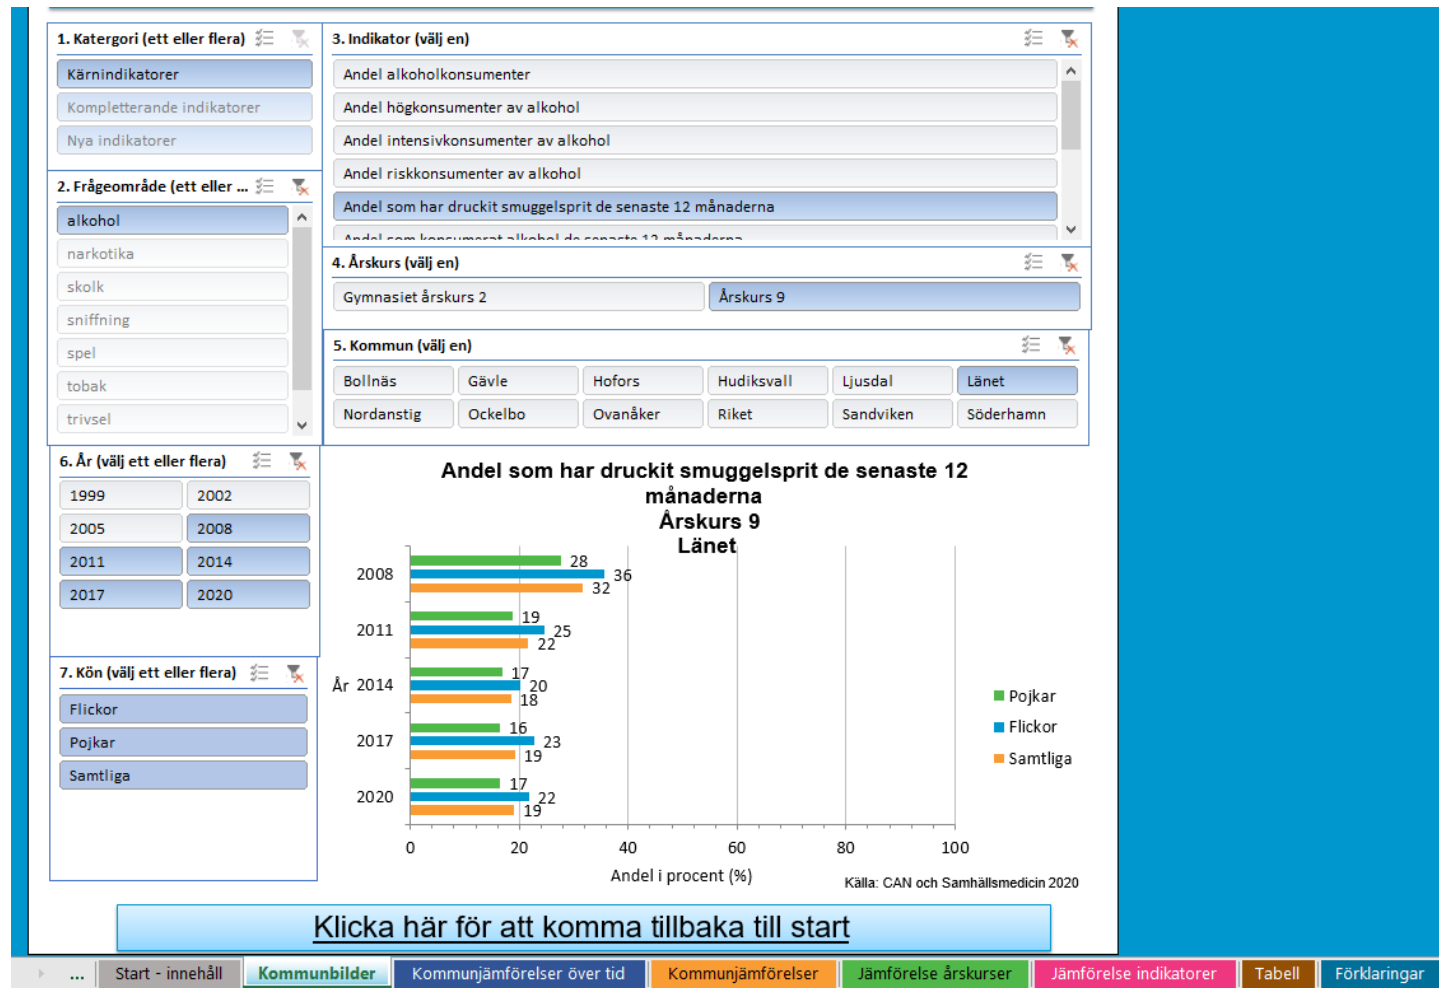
1. Katergori (ett eller flera)

Kärnindikatorer

Kompletterande indikatorer

Nya indikatorer

2. Frågeområde (ett eller ...

alkohol

narkotika

skolk

sniffning

spel

tobak

trivsel

3. Indikator (välj en)

Andel alkoholkonsumenter

Andel högkonsumenter av alkohol

Andel intensivkonsumenter av alkohol

Andel riskkonsumenter av alkohol

Andel som har druckit smuggelsprit de senaste 12 månaderna

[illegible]

4. Årskurs (välj en)

Gymnasiet årskurs 2

Årskurs 9

5. Kommun (välj en)

| Bollnäs | Gävle | Hofors | Hudiksvall | Ljusdal | Länet |
|---|---|---|---|---|---|
| Nordanstig | Ockelbo | Ovanåker | Riket | Sandviken | Söderhamn |

6. År (välj ett eller flera)

| 1999 | 2002 |
|---|---|
| 2005 | 2008 |
| 2011 | 2014 |
| 2017 | 2020 |

7. Kön (välj ett eller flera)

Flickor

Pojkar

Samtliga

Andel som har druckit smuggelsprit de senaste 12 månaderna
Årskurs 9
Länet

2008 28 36 32
2011 19 25 22
År 2014 17 20 18
2017 16 23 19
2020 17 22 19

0 20 40 60 80 100

Andel i procent (%)

Pojkar
Flickor
Samtliga

Källa: CAN och Samhällsmedicin 2020

Klicka här för att komma tillbaka till start

... Start - innehåll Kommunbilder Kommunjämförelser över tid Kommunjämförelser Jämförelse årskurser Jämförelse indikatorer Tabell Förklaringar